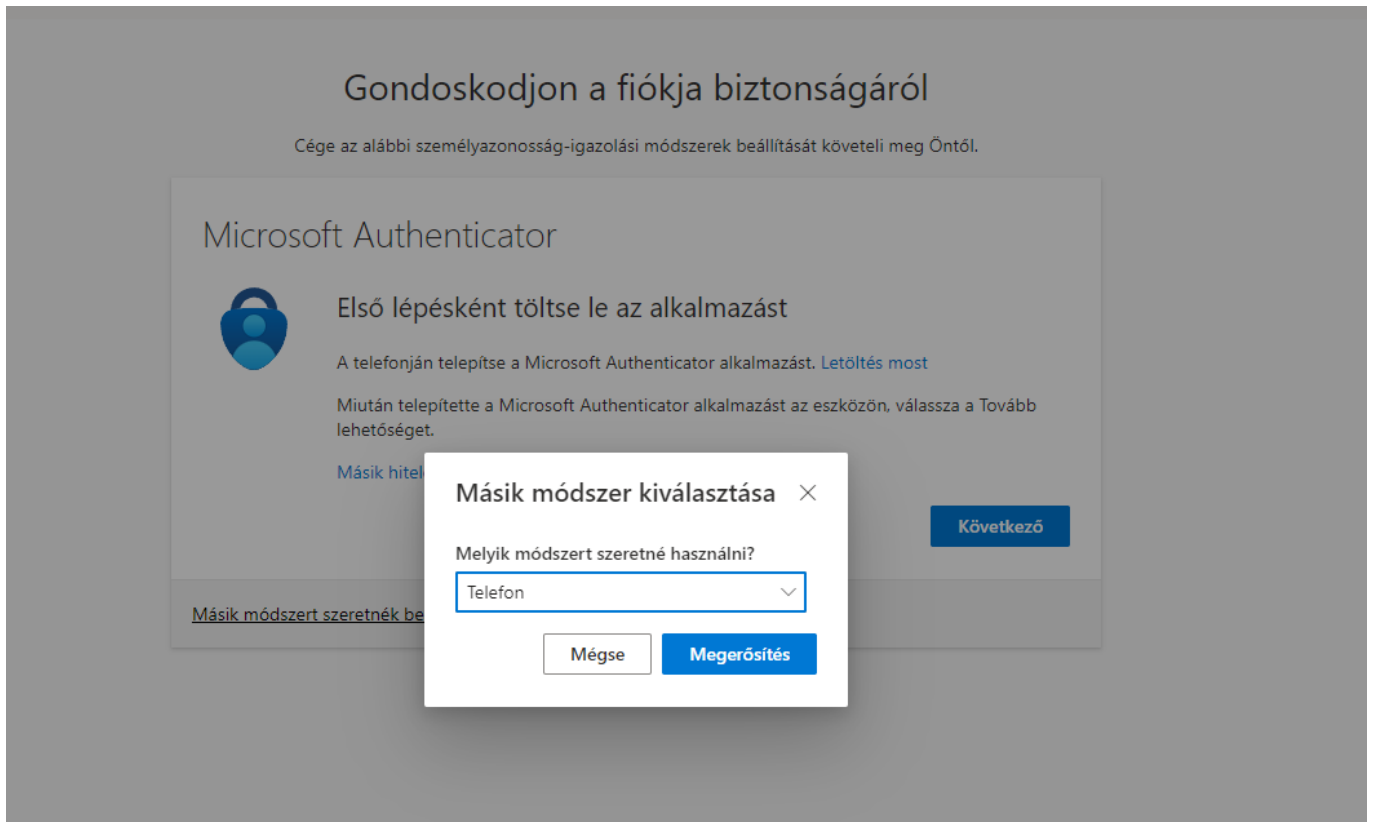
Gondoskodjon a fiókja biztonságáról

Cége az alábbi személyazonosság-igazolási módszerek beállítását követeli meg Öntől.

Microsoft Authenticator

Első lépésként töltse le az alkalmazást

A telefonján telepítse a Microsoft Authenticator alkalmazást. Letöltés most

Miután telepítette a Microsoft Authenticator alkalmazást az eszközön, válassza a Tovább lehetőséget.

Másik hitel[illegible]

Következő

Másik módszert szeretnék be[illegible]

Másik módszer kiválasztása

Melyik módszert szeretné használni?

Telefon

Mégse

Megerősítés